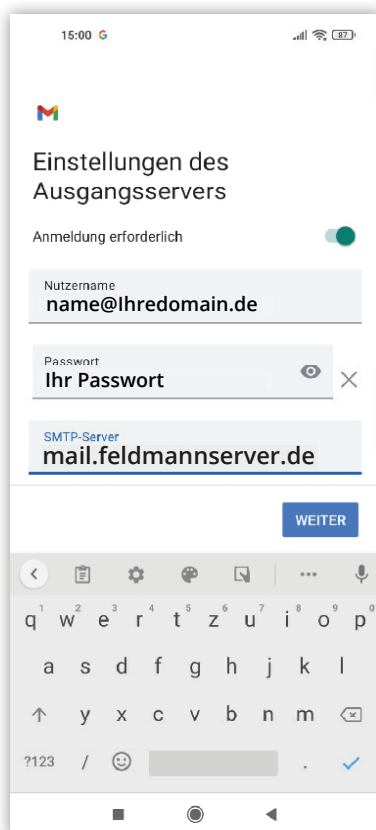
15:00 G

87

Einstellungen des Ausgangsservers

Anmeldung erforderlich

Nutzername
name@Ihredomain.de

Passwort
Ihr Passwort

SMTP-Server
mail.feldmannserver.de

WEITER

...

q 1 w 2 e 3 r 4 t 5 z 6 u 7 i 8 o 9 p 0

a s d f g h j k l

y x c v b n m

?123 / .